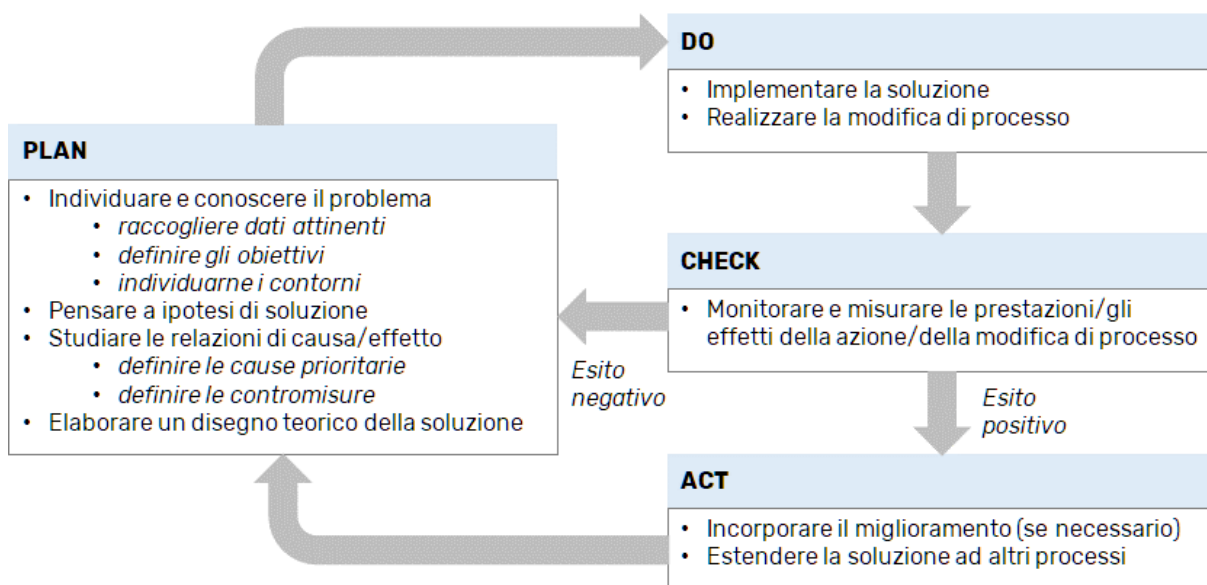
DO

• Implementare la soluzione
• Realizzare la modifica di processo

PLAN

• Individuare e conoscere il problema
  • *raccogliere dati attinenti*
  • *definire gli obiettivi*
  • *individuarne i contorni*
• Pensare a ipotesi di soluzione
• Studiare le relazioni di causa/effetto
  • *definire le cause prioritarie*
  • *definire le contromisure*
• Elaborare un disegno teorico della soluzione

CHECK

• Monitorare e misurare le prestazioni/gli effetti della azione/della modifica di processo

*Esito negativo*

*Esito positivo*

ACT

• Incorporare il miglioramento (se necessario)
• Estendere la soluzione ad altri processi